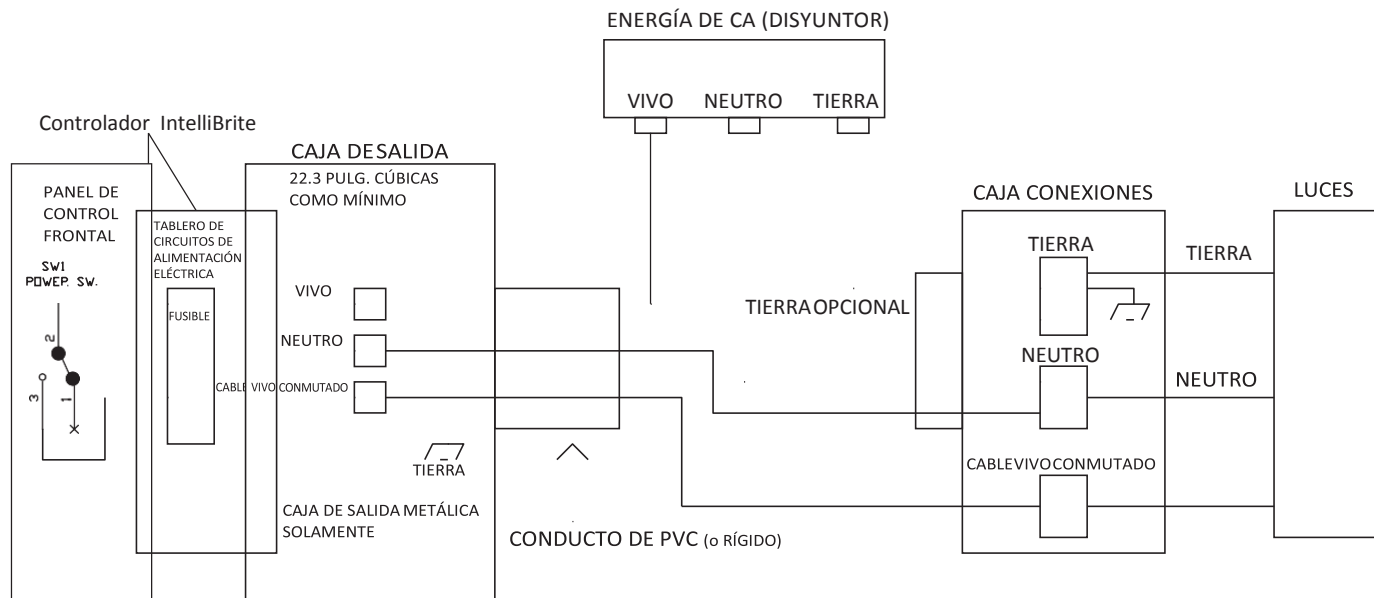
ENERGÍA DE CA (DISYUNTOR)

VIVO NEUTRO TIERRA

Controlador IntelliBrite

CAJA DESALIDA

22.3 PULG. CÚBICAS COMO MÍNIMO

PANEL DE CONTROL FRONTAL

SW1 POWEP. SW.

2

3

1

TABLERO DE CIRCUITOS DE ALIMENTACIÓN ELÉCTRICA

FUSIBLE

VIVO

NEUTRO

CABLE VIVO CONMUTADO

TIERRA

CAJA DE SALIDA METÁLICA SOLAMENTE

CONDUCTO DE PVC (o RÍGIDO)

CAJA CONEXIONES

TIERRA

TIERRAOPCIONAL

NEUTRO

CABLEVIVOCONMUTADO

LUCES

TIERRA

NEUTRO